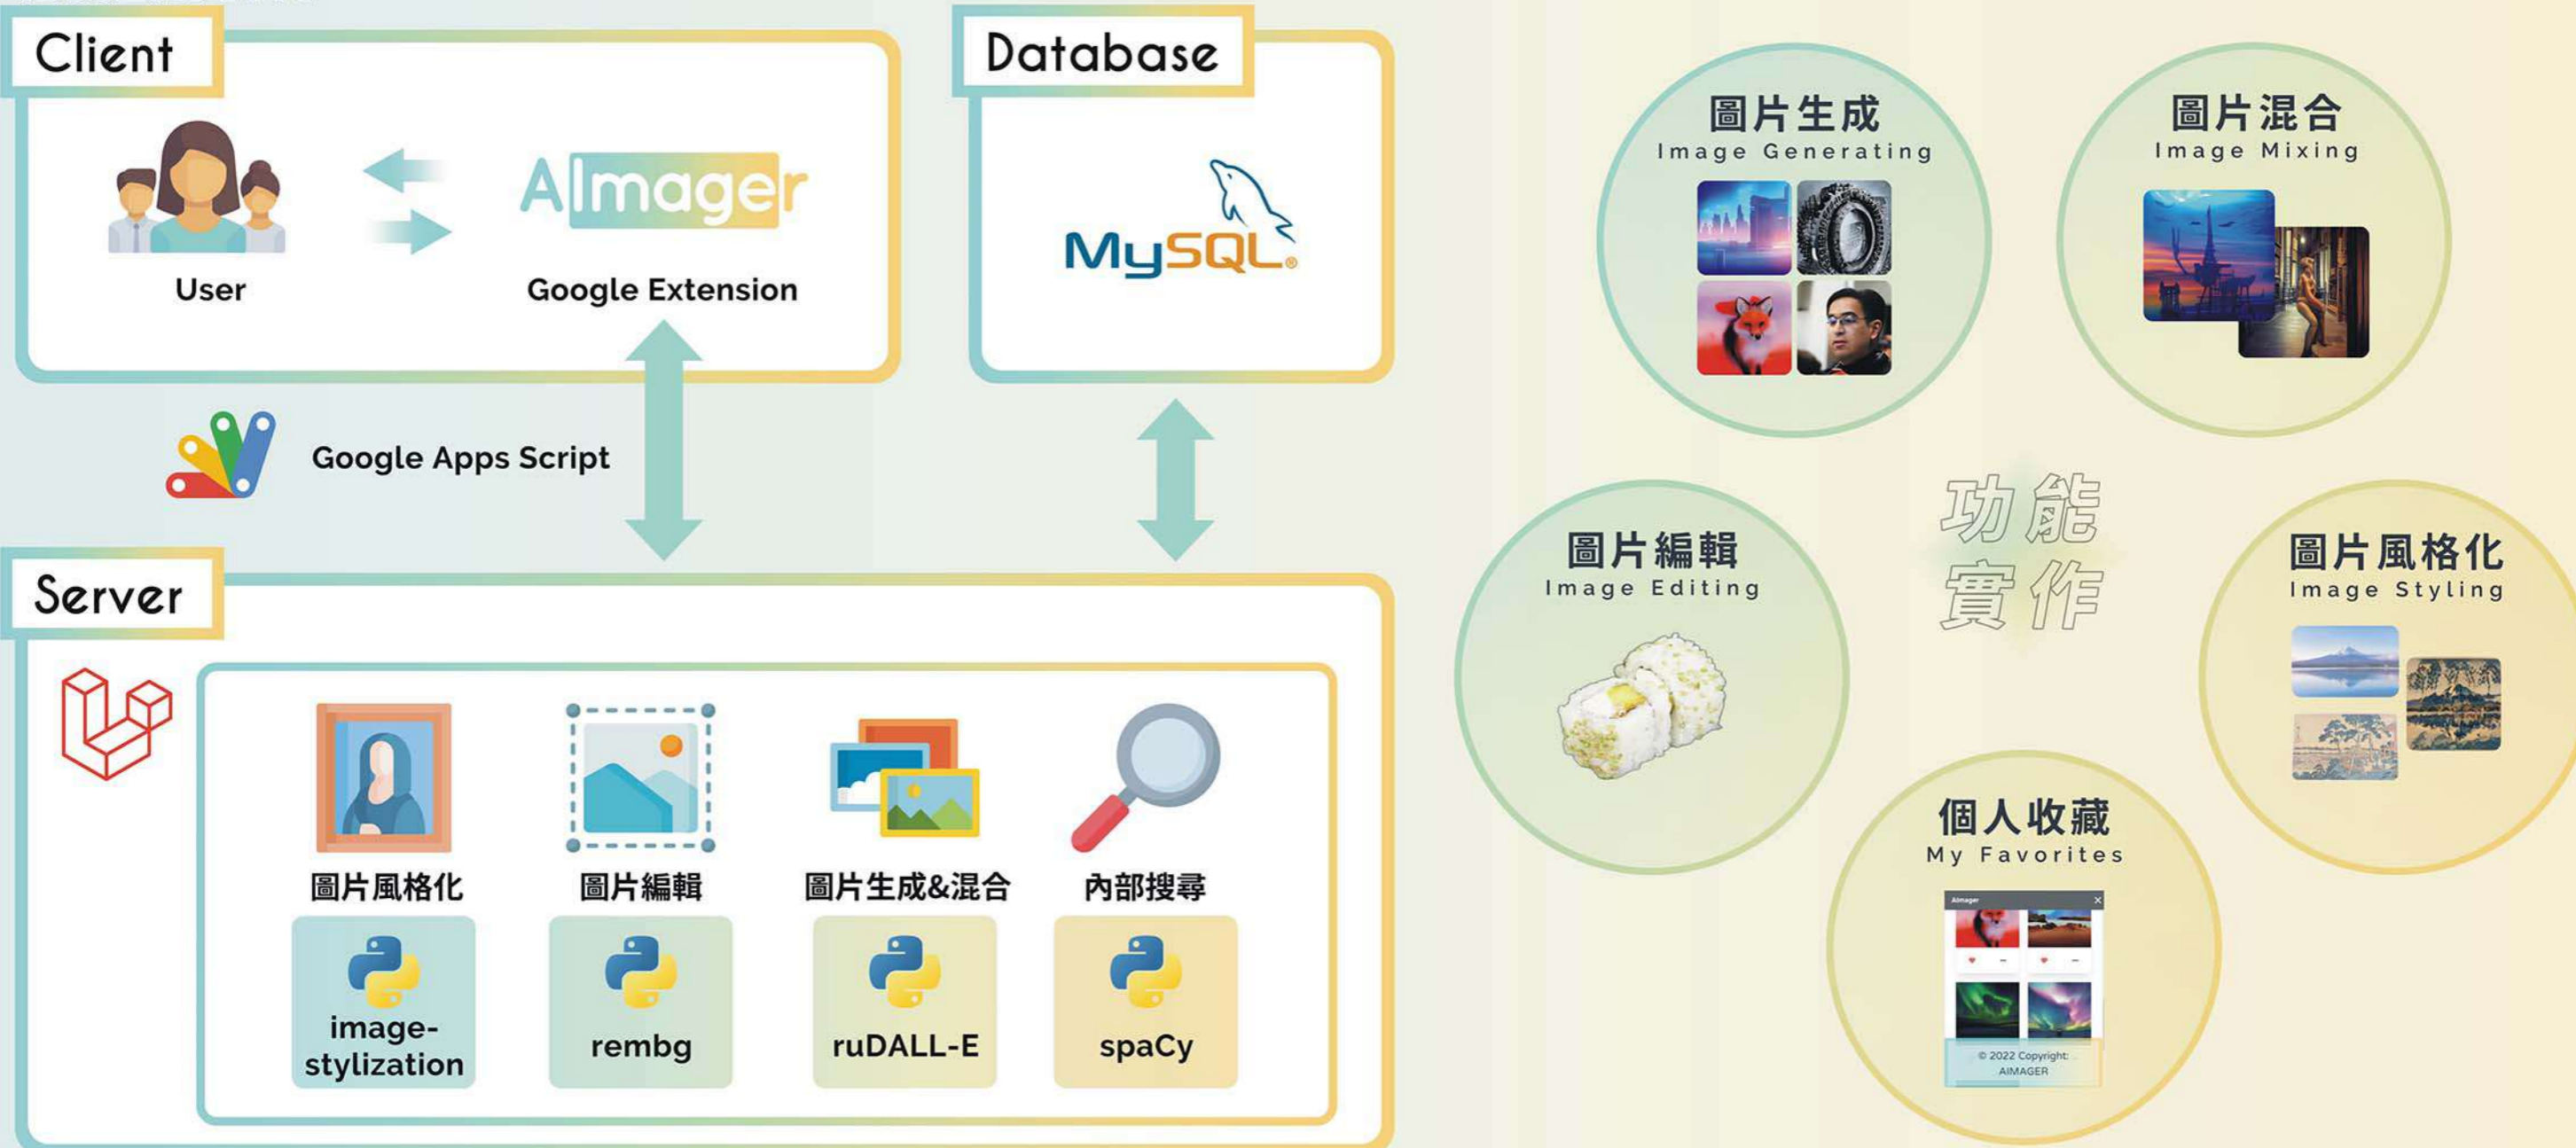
Client

User

AImager

Google Extension

Database

MySQL

Google Apps Script

Server

圖片風格化

image-stylization

圖片編輯

rembg

圖片生成&混合

ruDALL-E

內部搜尋

spaCy

圖片生成
Image Generating

圖片混合
Image Mixing

功能實作

圖片編輯
Image Editing

圖片風格化
Image Styling

個人收藏
My Favorites

AImager

© 2022 Copyright: AIMAGER